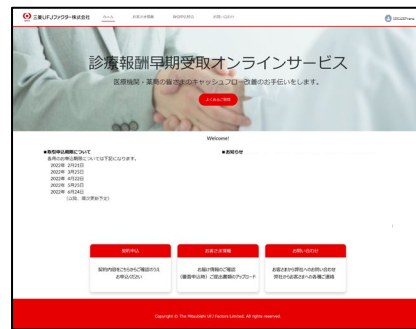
三菱UFJファクター株式会社　ホーム　お客さま情報　取引申込状況　お問い合わせ

診療報酬早期受取オンラインサービス

医療機関・薬局の皆さまのキャッシュフロー改善のお手伝いをします。

よくあるご質問

Welcome!

★取引申込期限について
各月のお申込期限については下記になります。
2022年 2月21日
2022年 3月23日
2022年 4月22日
2022年 5月25日
2022年 6月24日
(以後、適宜更新予定)

★お知らせ

契約申込
契約内容をこちらからご確認のうえお申込ください

お客さま情報
お届け情報のご確認(債務申込時)ご提出書類のアップロード

お問い合わせ
お客さまから弊社へのお問い合わせ 弊社からお客さまへの各種ご連絡

Copyright © The Mitsubishi UFJ Factors Limited. All rights reserved.